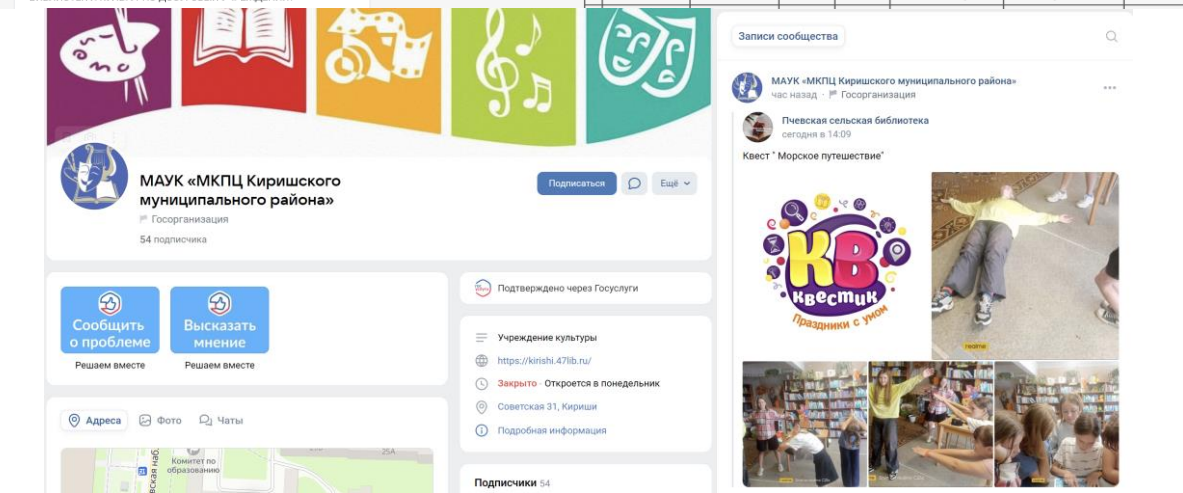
МАУК «МКПЦ Киришского муниципального района»
Госорганизация
54 подписчика

Подписаться
Ещё

Сообщить о проблеме
Решаем вместе

Высказать мнение
Решаем вместе

Подтверждено через Госуслуги

Учреждение культуры
https://kirishi.47lib.ru/
Закрыто · Откроется в понедельник
Советская 31, Кириши
Подробная информация

Адреса
Фото
Чаты

Комитет по образованию
25А

Подписчики 54

Записи сообщества

МАУК «МКПЦ Киришского муниципального района»
час назад · Госорганизация

Пчевская сельская библиотека
сегодня в 14:09
Квест " Морское путешествие"

КВ
квестик
Праздники с умом